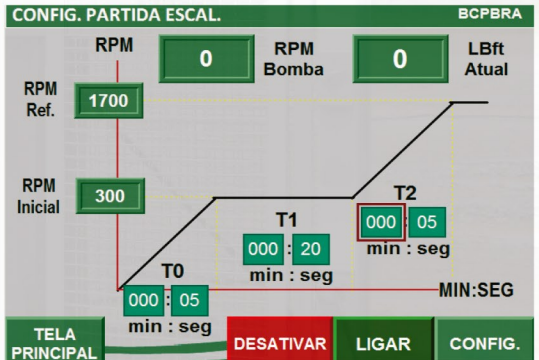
CONFIG. PARTIDA ESCAL.
BCPBRA

RPM
0
RPM Bomba
0
LBft Atual

RPM Ref.
1700

RPM Inicial
300

T2
000 : 05
min : seg

T1
000 : 20
min : seg

T0
000 : 05
min : seg

MIN:SEG

TELA PRINCIPAL
DESATIVAR
LIGAR
CONFIG.